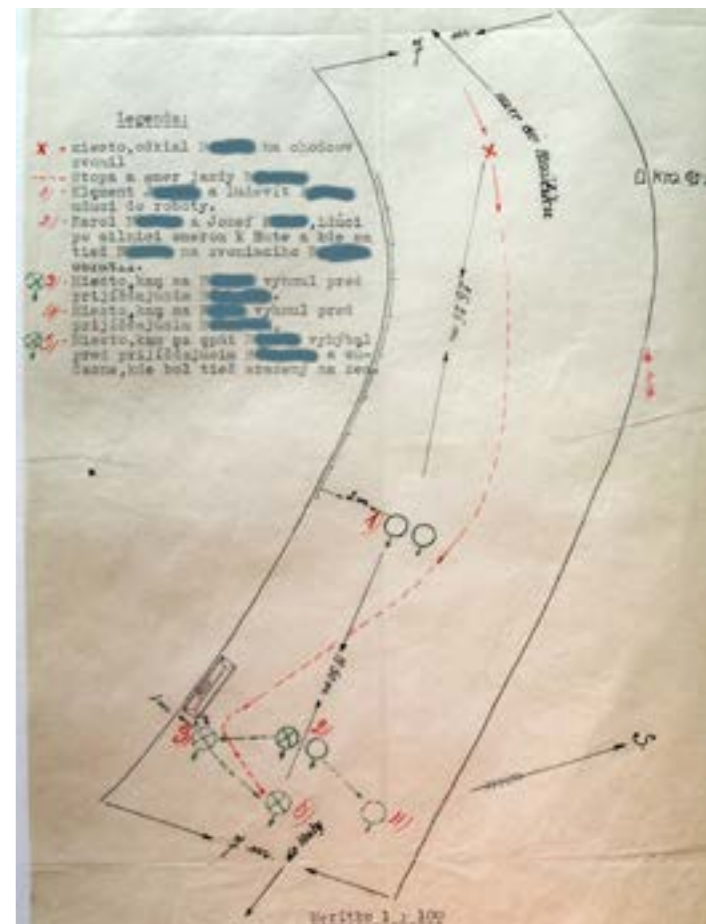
Legenda:

X - miesto, odkial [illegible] na obchodom zvonil
- Stopa a smer jazdy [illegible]
1) - Klement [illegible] a Ľudovít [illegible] idúci do roboty.
2) - Karol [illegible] a Jozef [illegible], idúci po silnici smerom k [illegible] a kde sa tiež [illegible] na zvonení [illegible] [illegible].
3) - Miesto, kam sa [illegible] vyhnul pred prijíždajúcim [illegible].
4) - Miesto, kam sa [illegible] vyhnul pred prijíždajúcim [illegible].
5) - Miesto, kam sa opät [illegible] vyhýbal pred prijíždajúcim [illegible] a súčasne, kde bol tiež zrazený na zem.

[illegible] do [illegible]

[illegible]

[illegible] m

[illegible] m

1)
2)
3)
4)
5)

S

Meritko 1 : 100